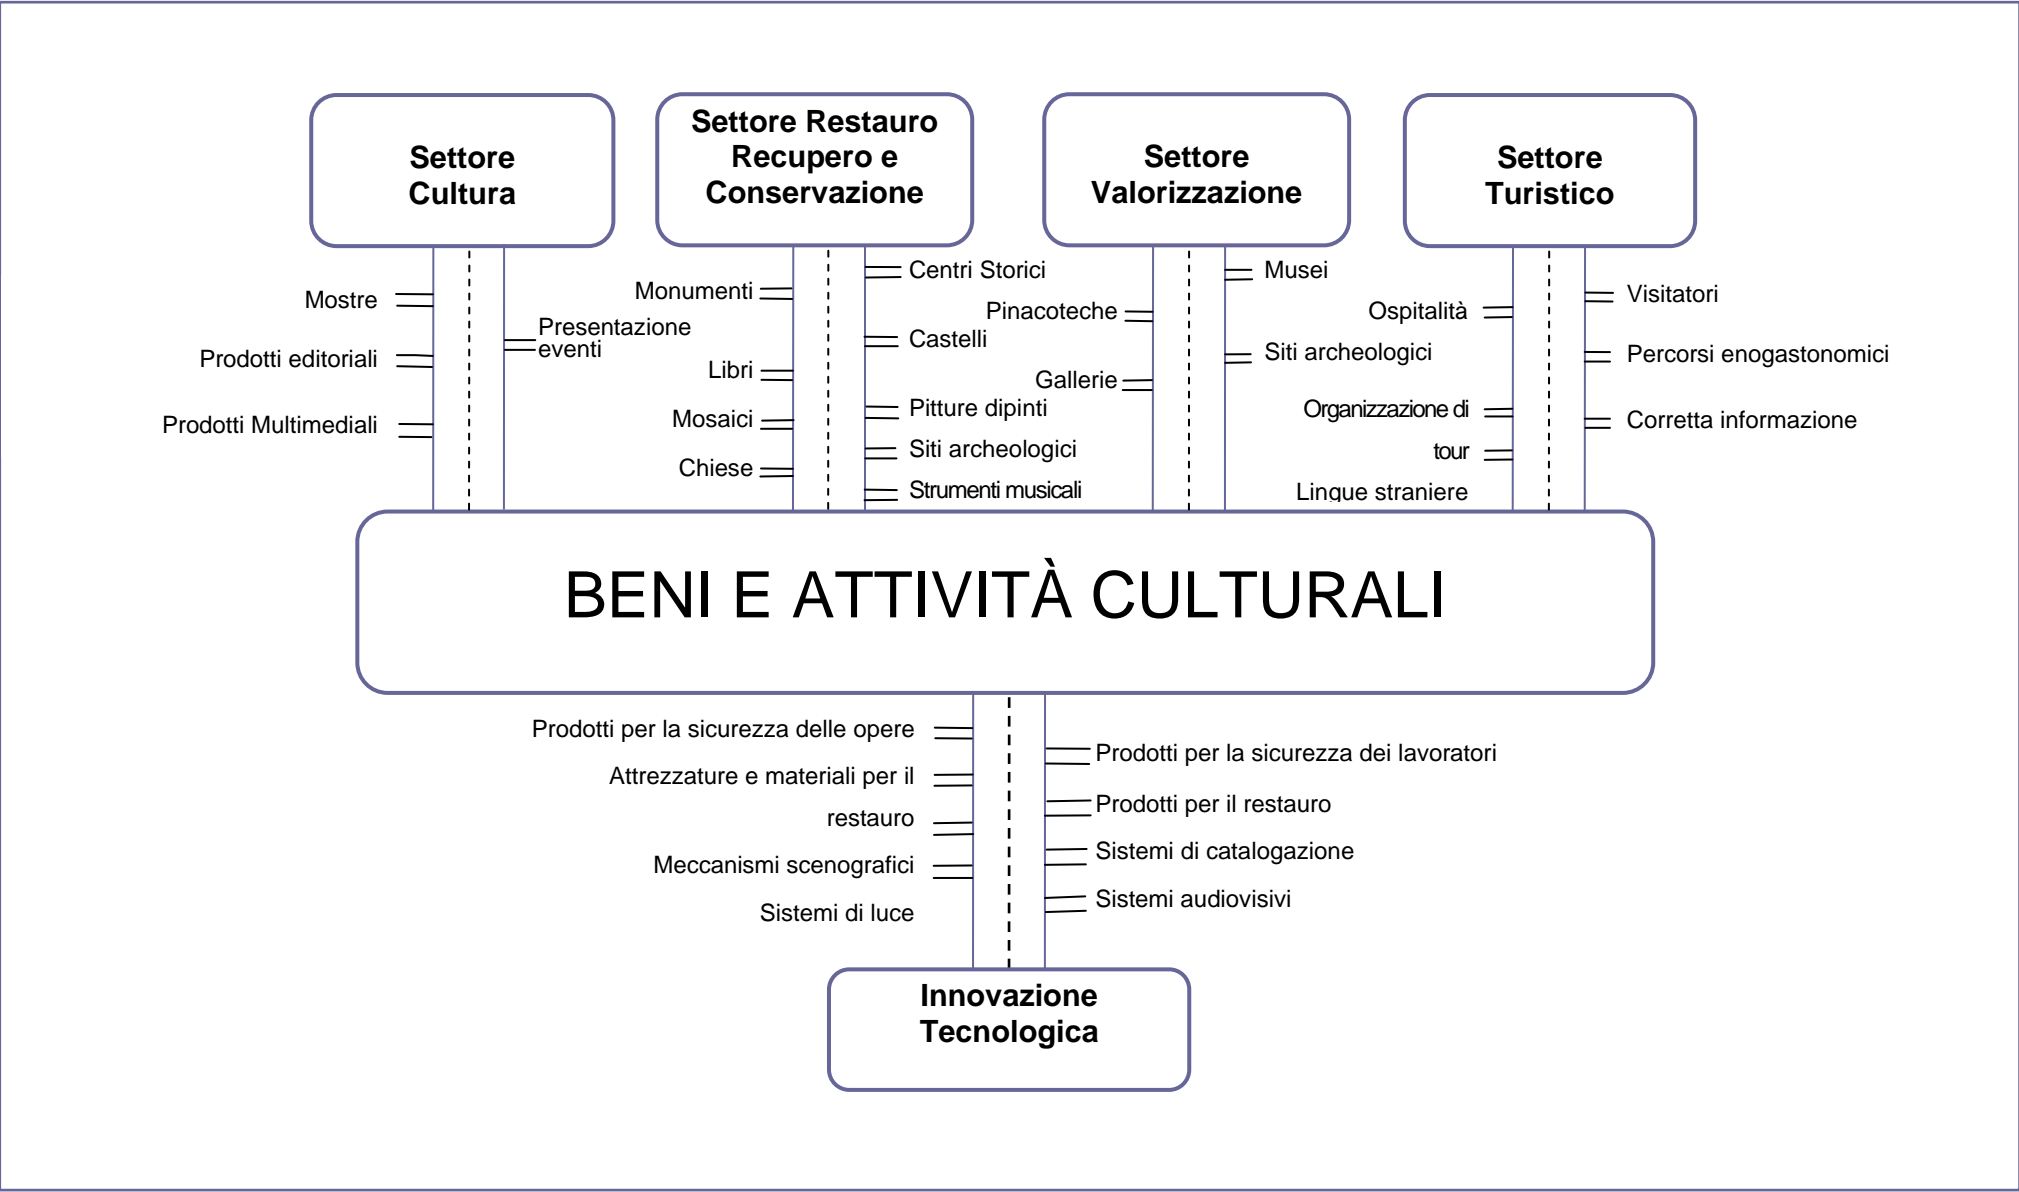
Settore Cultura

Mostre
Prodotti editoriali
Prodotti Multimediali
Presentazione eventi

Settore Restauro Recupero e Conservazione

Monumenti
Libri
Mosaici
Chiese
Centri Storici
Castelli
Pitture dipinti
Siti archeologici
Strumenti musicali

Settore Valorizzazione

Pinacoteche
Gallerie
Musei
Siti archeologici

Settore Turistico

Ospitalità
Organizzazione di tour
Lingue straniere
Visitatori
Percorsi enogastonomici
Corretta informazione

BENI E ATTIVITÀ CULTURALI

Prodotti per la sicurezza delle opere
Attrezzature e materiali per il restauro
Meccanismi scenografici
Sistemi di luce
Prodotti per la sicurezza dei lavoratori
Prodotti per il restauro
Sistemi di catalogazione
Sistemi audiovisivi

Innovazione Tecnologica